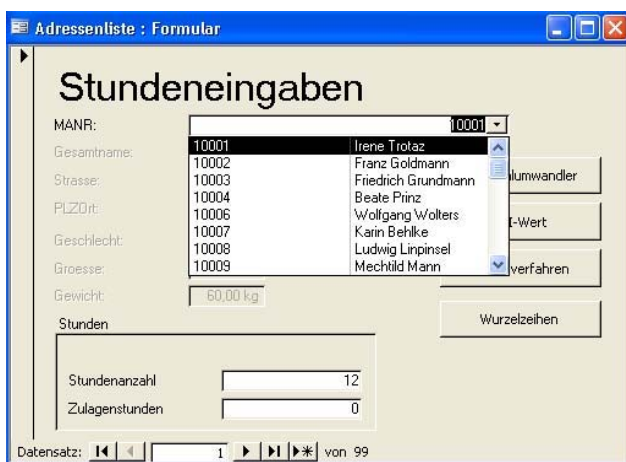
Adressenliste : Formular

Stundeneingaben

MANR:
10001

| | |
|---|---|
| 10001 | Irene Trotaz |
| 10002 | Franz Goldmann |
| 10003 | Friedrich Grundmann |
| 10004 | Beate Prinz |
| 10006 | Wolfgang Wolters |
| 10007 | Karin Behlke |
| 10008 | Ludwig Linpinsel |
| 10009 | Mechtild Mann |

Gesamtname:
Strasse:
PLZOrt:
Geschlecht:
Groesse:
Gewicht:
60,00 kg

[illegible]lumwandler
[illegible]I-Wert
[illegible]verfahren
Wurzelziehen

Stunden

Stundenanzahl
12
Zulagenstunden
0

Datensatz:
1
von 99